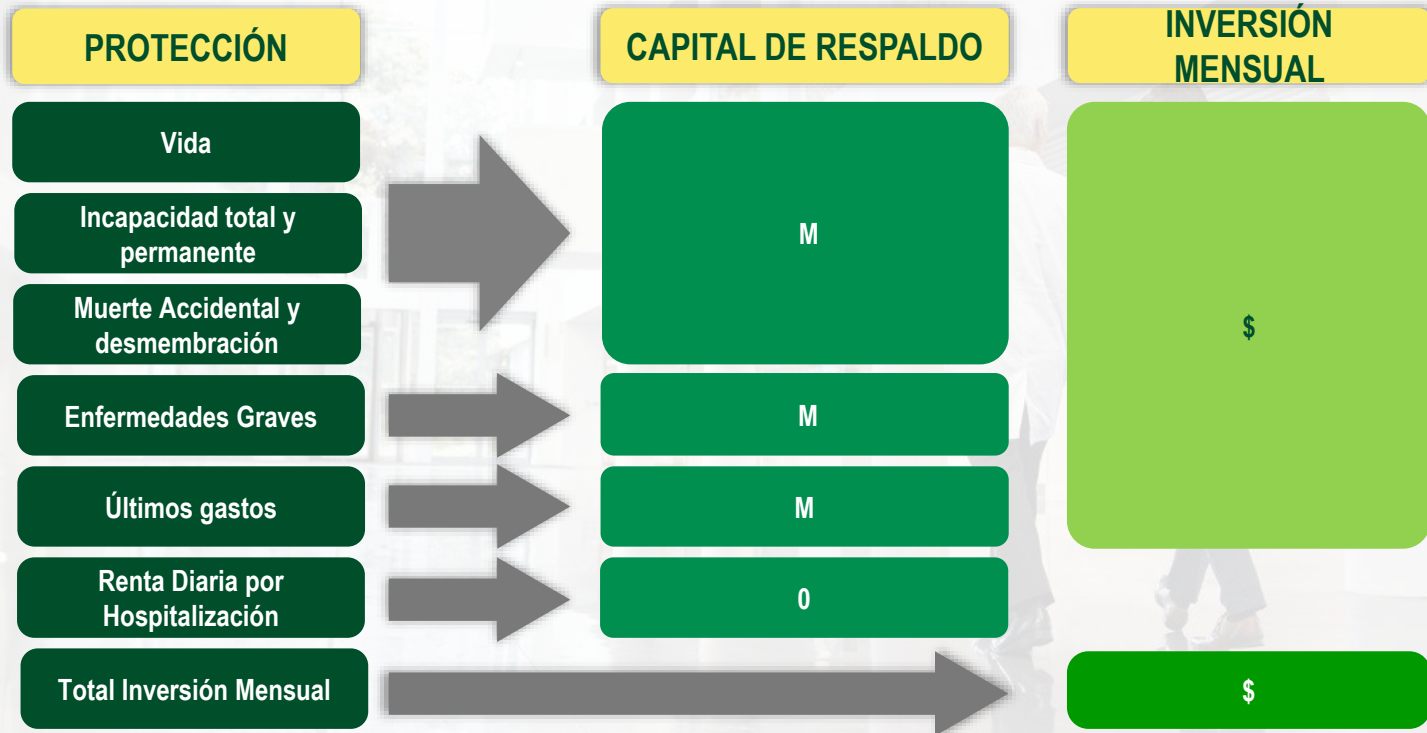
PROTECCIÓN

CAPITAL DE RESPALDO

INVERSIÓN MENSUAL

Vida

Incapacidad total y permanente

Muerte Accidental y desmembración

M

$

Enfermedades Graves

M

Últimos gastos

M

Renta Diaria por Hospitalización

0

Total Inversión Mensual

$